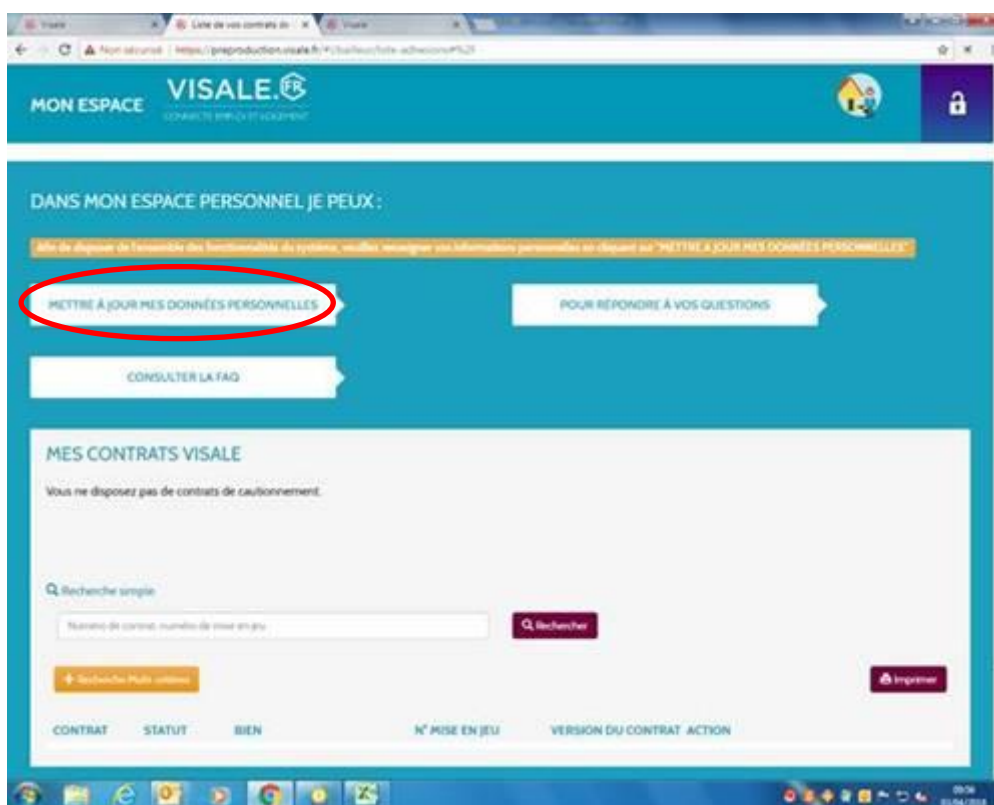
Visale | Liste de vos contrats de | Visale

Non sécurisé | https://preproduction.visale.fr/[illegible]

MON ESPACE VISALE.FR

CONNECTE EMPLOI ET LOGEMENT

DANS MON ESPACE PERSONNEL JE PEUX :

Afin de disposer de l'ensemble des fonctionnalités du système, veuillez renseigner vos informations personnelles en cliquant sur "METTRE À JOUR MES DONNÉES PERSONNELLES"

METTRE À JOUR MES DONNÉES PERSONNELLES

POUR RÉPONDRE À VOS QUESTIONS

CONSULTER LA FAQ

MES CONTRATS VISALE

Vous ne disposez pas de contrats de cautionnement.

Recherche simple

Numéro de contrat, numéro de mise en jeu

Rechercher

+ Recherche Multi critères

Imprimer

| CONTRAT | STATUT | BIEN | N° MISE EN JEU | VERSION DU CONTRAT | ACTION |
|---|---|---|---|---|---|

09:36